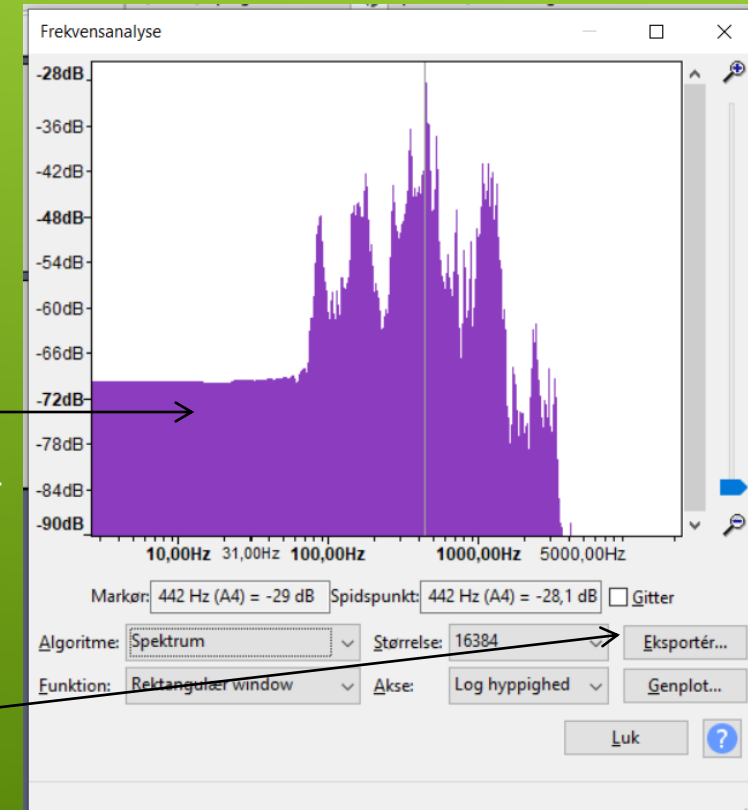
Frekvensanalyse

-28dB
-36dB
-42dB
-48dB
-54dB
-60dB
-66dB
-72dB
-78dB
-84dB
-90dB

10,00Hz 31,00Hz 100,00Hz 1000,00Hz 5000,00Hz

Markør: 442 Hz (A4) = -29 dB Spidspunkt: 442 Hz (A4) = -28,1 dB Gitter

Algoritme: Spektrum Størrelse: 16384 Eksportér...

Funktion: Rektangulær window Akse: Log hyppighed Genplot...

Luk